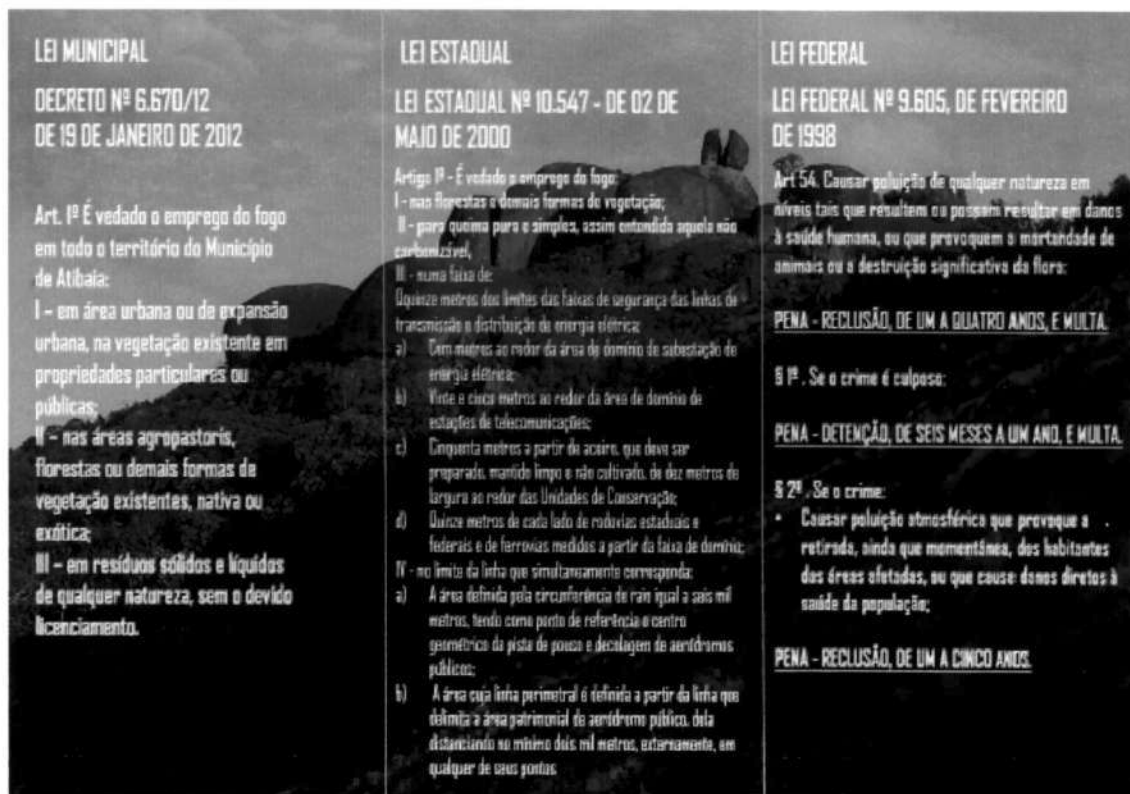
LEI MUNICIPAL

DECRETO Nº 6.670/12
DE 19 DE JANEIRO DE 2012

Art. 1º É vedado o emprego do fogo em todo o território do Município de Atibaia:
I – em área urbana ou de expansão urbana, na vegetação existente em propriedades particulares ou publicas;
II – nas áreas agropastoris, florestas ou demais formas de vegetação existentes, nativa ou exótica;
III – em resíduos sólidos e liquidos de qualquer natureza, sem o devido licenciamento.

LEI ESTADUAL

LEI ESTADUAL Nº 10.547 - DE 02 DE MAIO DE 2000

Artigo 1º - É vedado o emprego do fogo:
I - nas florestas e demais formas de vegetação;
II - para queima pura e simples, assim entendida aquela não carbonizável,
III - numa faixa de:
Quinze metros dos limites das faixas de segurança das linhas de transmissão e distribuição de energia elétrica;
a) Cem metros ao redor da área de domínio de subestação de energia elétrica;
b) Vinte e cinco metros ao redor da área de domínio de estações de telecomunicações;
c) Cinquenta metros a partir do aceiro, que deve ser preparado, mantido limpo e não cultivado, de dez metros de largura ao redor das Unidades de Conservação;
d) Quinze metros de cada lado de rodovias estaduais e federais e de ferrovias medidos a partir da faixa de domínio;
IV - no limite da linha que simultaneamente corresponda:
a) A área definida pela circunferência de raio igual a seis mil metros, tendo como ponto de referência o centro geométrico da pista de pouso e decolagem de aeródromos públicos;
b) A área cuja linha perimetral é definida a partir da linha que delimita a área patrimonial de aeródromo público, dela distanciando no mínimo dois mil metros, externamente, em qualquer de seus pontos.

LEI FEDERAL

LEI FEDERAL Nº 9.605, DE FEVEREIRO DE 1998

Art 54. Causar poluição de qualquer natureza em níveis tais que resultem ou possam resultar em danos à saúde humana, ou que provoquem a mortandade de animais ou a destruição significativa da flora:

PENA - RECLUSÃO, DE UM A QUATRO ANOS, E MULTA.

§ 1º . Se o crime é culposo:

PENA - DETENÇÃO, DE SEIS MESES A UM ANO, E MULTA.

§ 2º . Se o crime:
• Causar poluição atmosférica que provoque a . retirada, ainda que momentânea, dos habitantes das áreas afetadas, ou que cause danos diretos à saúde da população;

PENA - RECLUSÃO, DE UM A CINCO ANOS.